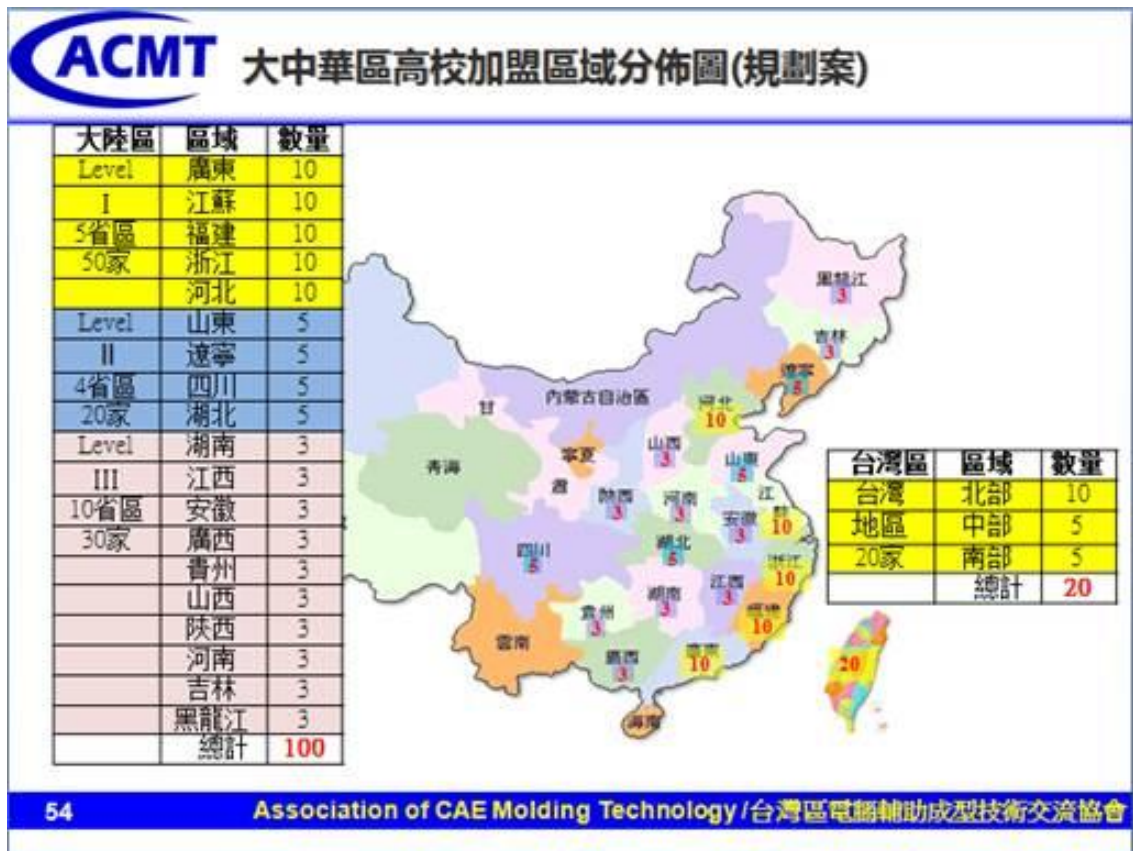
ACMT 大中華區高校加盟區域分佈圖(規劃案)

| 大陸區 | 區域 | 數量 |
|---|---|---|
| Level | 廣東 | 10 |
| I | 江蘇 | 10 |
| 5省區 | 福建 | 10 |
| 50家 | 浙江 | 10 |
| | 河北 | 10 |
| Level | 山東 | 5 |
| II | 遼寧 | 5 |
| 4省區 | 四川 | 5 |
| 20家 | 湖北 | 5 |
| Level | 湖南 | 3 |
| III | 江西 | 3 |
| 10省區 | 安徽 | 3 |
| 30家 | 廣西 | 3 |
| | 貴州 | 3 |
| | 山西 | 3 |
| | 陝西 | 3 |
| | 河南 | 3 |
| | 吉林 | 3 |
| | 黑龍江 | 3 |
| | 總計 | 100 |

黑龍江 3
吉林 3
遼寧 5
內蒙古自治區
甘
河北 10
寧夏
山西 3
山東 5
青海
陝西 3
河南 3
江
蘇 10
安徽 3
四川 5
湖北 5
浙江 10
湖南 3
江西 3
貴州 3
福建 10
雲南
廣西 3
廣東 10
海南
20

| 台灣區 | 區域 | 數量 |
|---|---|---|
| 台灣 | 北部 | 10 |
| 地區 | 中部 | 5 |
| 20家 | 南部 | 5 |
| | 總計 | 20 |

54
Association of CAE Molding Technology / 台灣區電腦輔助成型技術交流協會